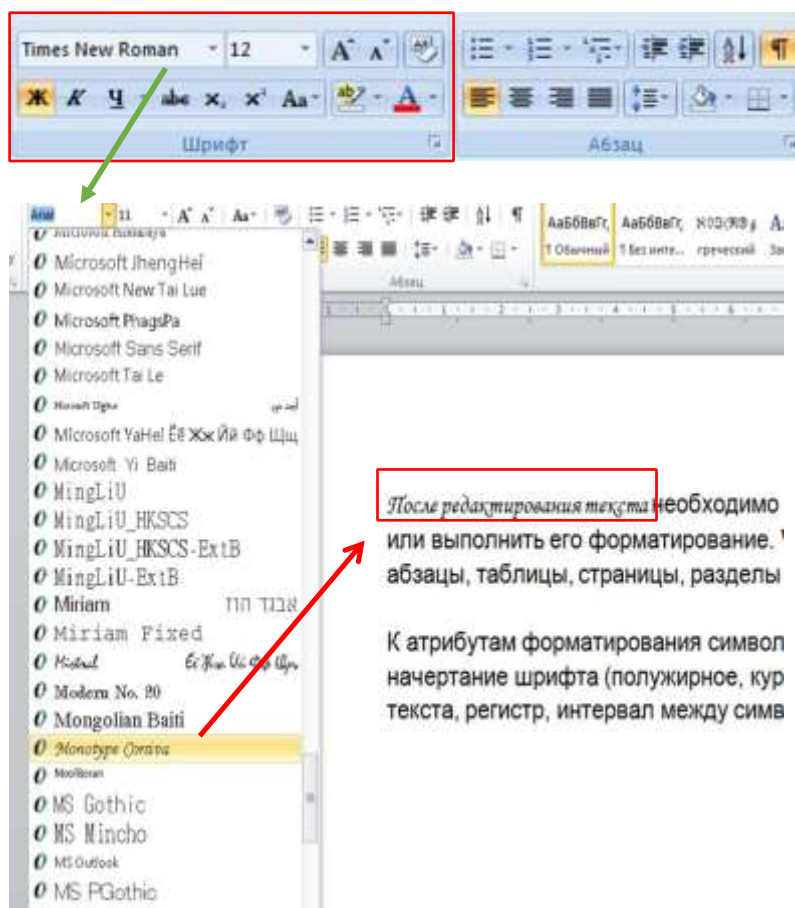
Times New Roman 12
Ж К Ч abc $x_2$ $x^2$ Aa
A
Шрифт
Абзац

Arial 11
AaБбВвГг, AaБбВвГг, ΑΑΒβΓγ
1 Обычный 1 Без инте... греческий
Абзац

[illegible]
Microsoft JhengHei
Microsoft New Tai Lue
Microsoft PhagsPa
Microsoft Sans Serif
Microsoft Tai Le
Microsoft Uighur
Microsoft YaHei Ёё Жж Йй Фф Щщ
Microsoft Yi Baiti
MingLiU
MingLiU_HKSCS
MingLiU_HKSCS-ExtB
MingLiU-ExtB
Miriam אבגד הוז
Miriam Fixed
Mistral Ёё Жж Йй Фф Щщ
Modern No. 20
Mongolian Baiti
Monotype Corsiva
MoolBoran
MS Gothic
MS Mincho
MS Outlook
MS PGothic

После редактирования текста необходимо или выполнить его форматирование. абзацы, таблицы, страницы, разделы

К атрибутам форматирования символ начертание шрифта (полужирное, кур текста, регистр, интервал между симв